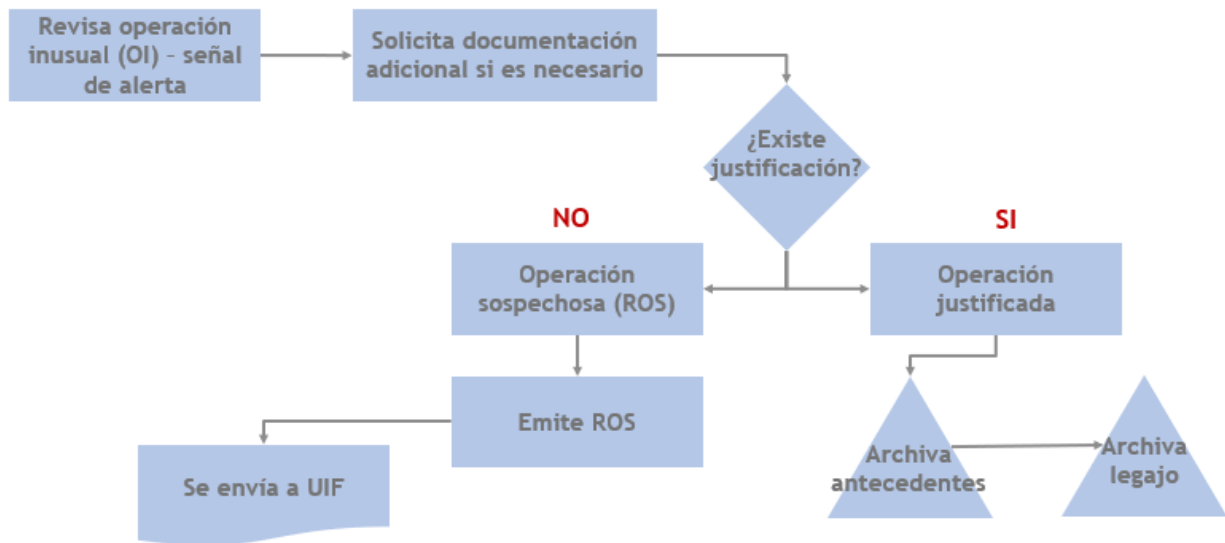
Revisa operación inusual (OI) – señal de alerta

Solicita documentación adicional si es necesario

¿Existe justificación?

NO

SI

Operación sospechosa (ROS)

Operación justificada

Emite ROS

Se envía a UIF

Archiva antecedentes

Archiva legajo